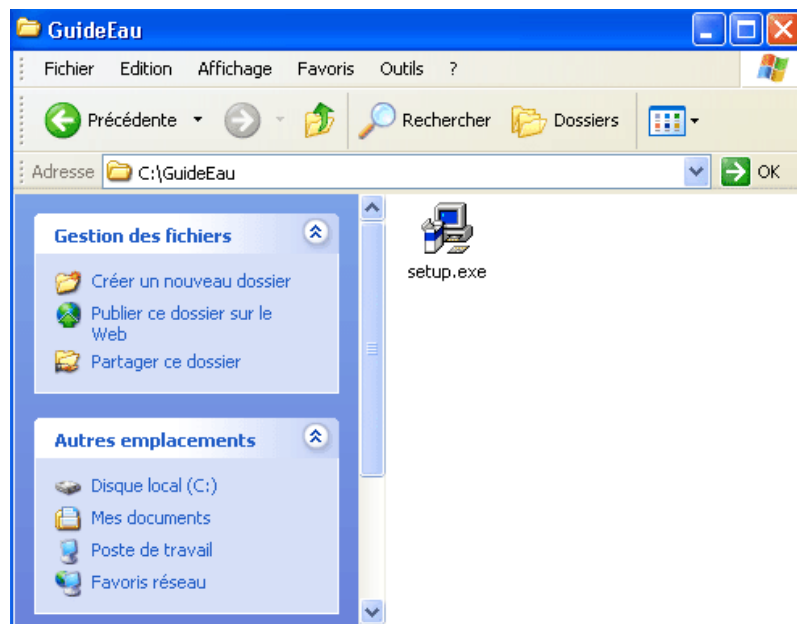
GuideEau

Fichier Edition Affichage Favoris Outils ?

Précédente Rechercher Dossiers

Adresse C:\GuideEau OK

Gestion des fichiers

Créer un nouveau dossier

Publier ce dossier sur le Web

Partager ce dossier

Autres emplacements

Disque local (C:)

Mes documents

Poste de travail

Favoris réseau

setup.exe